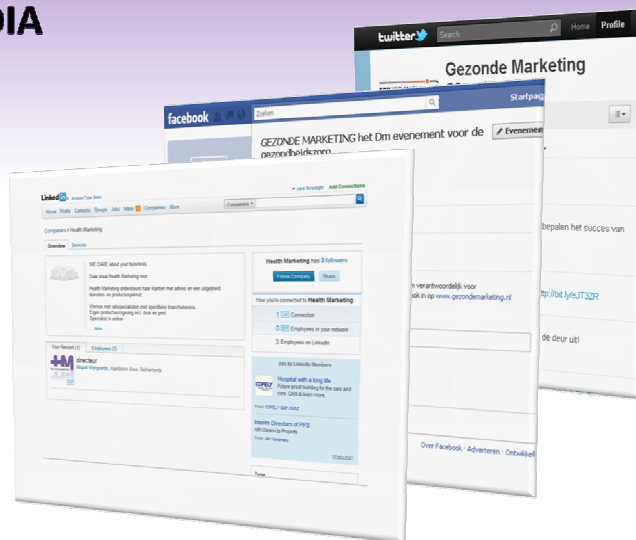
DIA

twitter Search Home Profile

Gezonde Marketing

facebook Zoeken Startpagi

GEZONDE MARKETING het Dm evenement voor de gezondheidszorg

Evenemen

bepalen het succes van

verantwoordelijk voor
ook.in op www.gezondemarketing.nl

ttp://bit.ly/eJT3ZR

de deur uit!

Over Facebook · Adverteren · Ontwikkel

LinkedIn Account Type: Basic

Add Connections

Home Profile Contacts Groups Jobs Inbox Companies More

Companies

Companies » Health Marketing

Overview Services

WE CARE about your business.

Case issue Health Marketing mee.

Health Marketing ondersteunt haar klanten met advies en een uitgebreid dienstenpakket.

Specialist in online

more

Health Marketing has 3 followers.

Follow Company Share

How you're connected to Health Marketing

1 Connection

0 Employees in your network

3 Employees on LinkedIn

Your Network (1) Employees (3)

directeur

Jobs by LinkedIn Members

Hospital with a long life

Interim Directors of PFS

Types